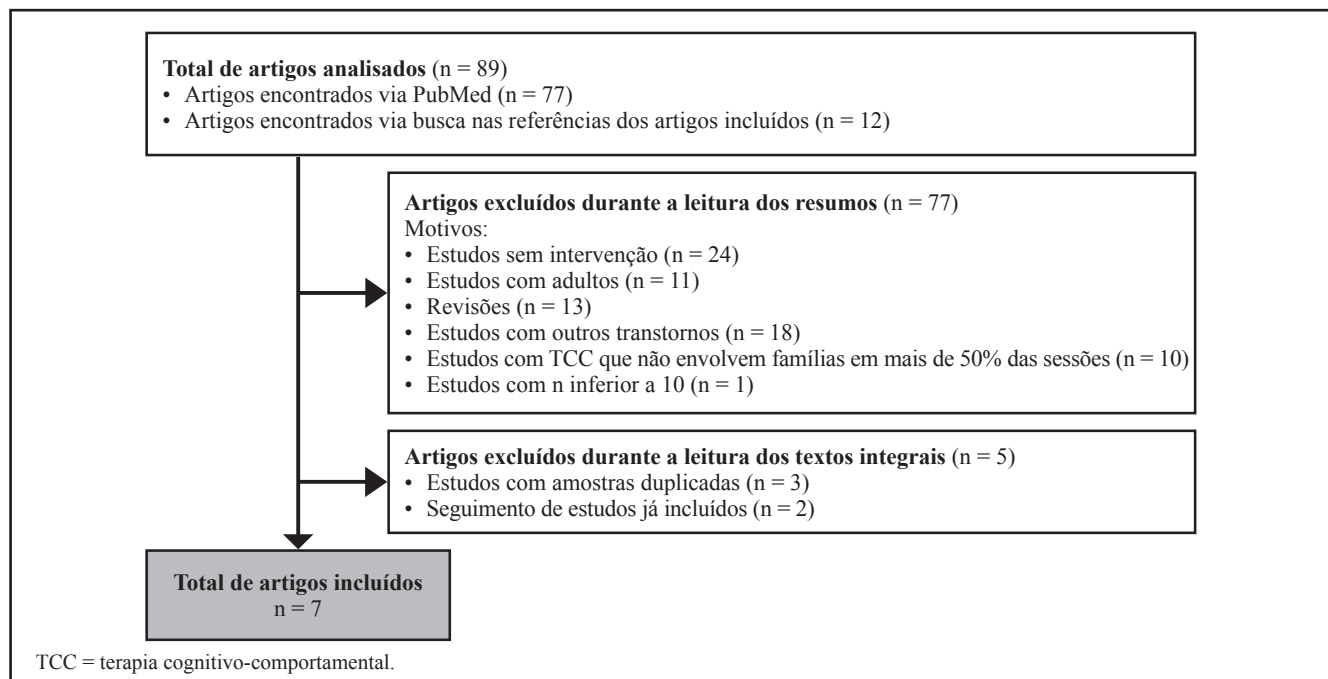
**Total de artigos analisados** (n = 89)
• Artigos encontrados via PubMed (n = 77)
• Artigos encontrados via busca nas referências dos artigos incluídos (n = 12)

**Artigos excluídos durante a leitura dos resumos** (n = 77)
Motivos:
• Estudos sem intervenção (n = 24)
• Estudos com adultos (n = 11)
• Revisões (n = 13)
• Estudos com outros transtornos (n = 18)
• Estudos com TCC que não envolvem famílias em mais de 50% das sessões (n = 10)
• Estudos com n inferior a 10 (n = 1)

**Artigos excluídos durante a leitura dos textos integrais** (n = 5)
• Estudos com amostras duplicadas (n = 3)
• Seguimento de estudos já incluídos (n = 2)

**Total de artigos incluídos**
n = 7

TCC = terapia cognitivo-comportamental.